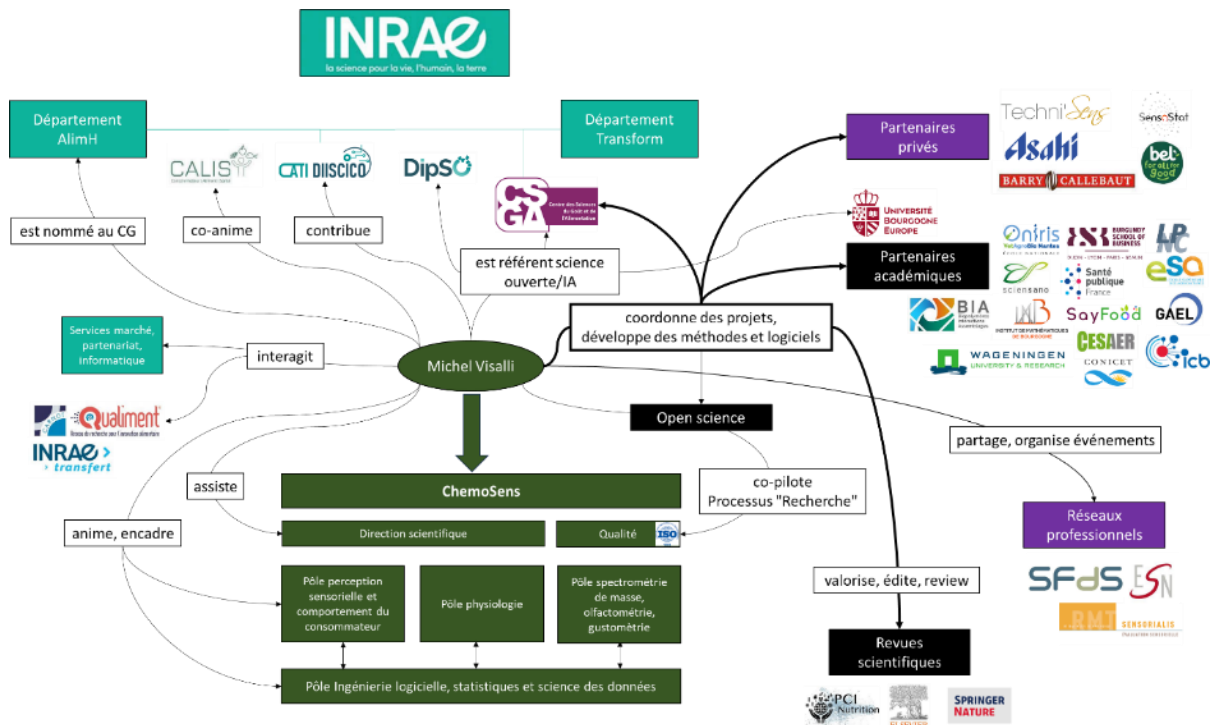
INRAE
la science pour la vie, l'humain, la terre

Département AlimH

Département Transform

CALIS

CATI DIISCICO

DipSO

CSGA
Centre des Sciences du Goût et de l'Alimentation

est nommé au CG

co-anime

contribue

est référent science ouverte/IA

Partenaires privés

Techni'Sens

SensoStat

Asahi

bel for all, for good

BARRY CALLEBAUT

UNIVERSITÉ BOURGOGNE EUROPE

Partenaires académiques

Oniris

BURGUNDY SCHOOL OF BUSINESS

LPNC

sciensano

Santé publique France

eSA

BIA

IMB

SayFood

GAEL

CESAER

WAGENINGEN UNIVERSITY & RESEARCH

CONICET

icb

coordonne des projets, développe des méthodes et logiciels

Services marché, partenariat, informatique

interagit

Michel Visalli

Qualiment

INRAE transfert

Open science

partage, organise événements

assiste

co-pilote Processus "Recherche"

ChemoSens

Direction scientifique

Qualité

ISO

anime, encadre

Réseaux professionnels

SFdS

ESN

RMT SENSORIALIS

Pôle perception sensorielle et comportement du consommateur

Pôle physiologie

Pôle spectrométrie de masse, olfactométrie, gustométrie

valorise, édite, review

Revues scientifiques

Pôle Ingénierie logicielle, statistiques et science des données

PCI Nutrition

ELSEVIER

SPRINGER NATURE